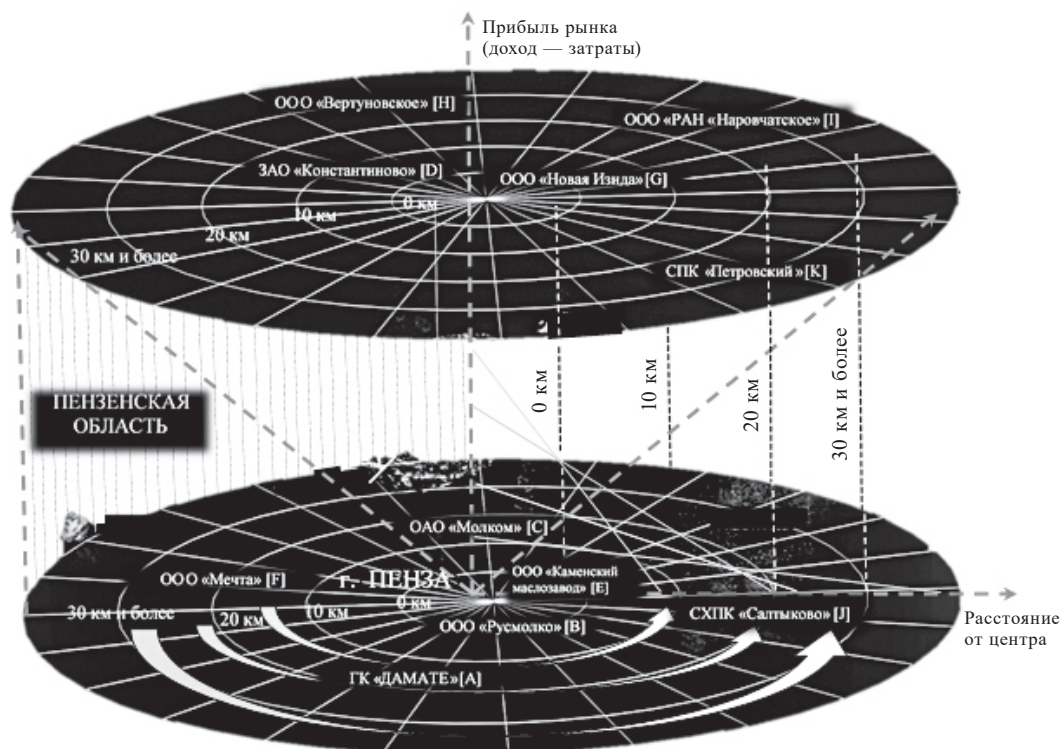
Прибыль рынка (доход — затраты)

ООО «Вертуновское» [H]

ООО «РАН «Наровчатское» [I]

ЗАО «Константиново» [D]

ООО «Новая Изида» [G]

0 км

10 км

20 км

30 км и более

СПК «Петровский» [K]

0 км

10 км

20 км

30 км и более

ПЕНЗЕНСКАЯ ОБЛАСТЬ

ОАО «Молком» [C]

ООО «Мечта» [F]

г. ПЕНЗА

ООО «Каменский маслозавод» [E]

0 км

30 км и более

20 км

10 км

ООО «Русмолко» [B]

СХПК «Салтыково» [J]

Расстояние от центра

ГК «ДАМАТЕ» [A]